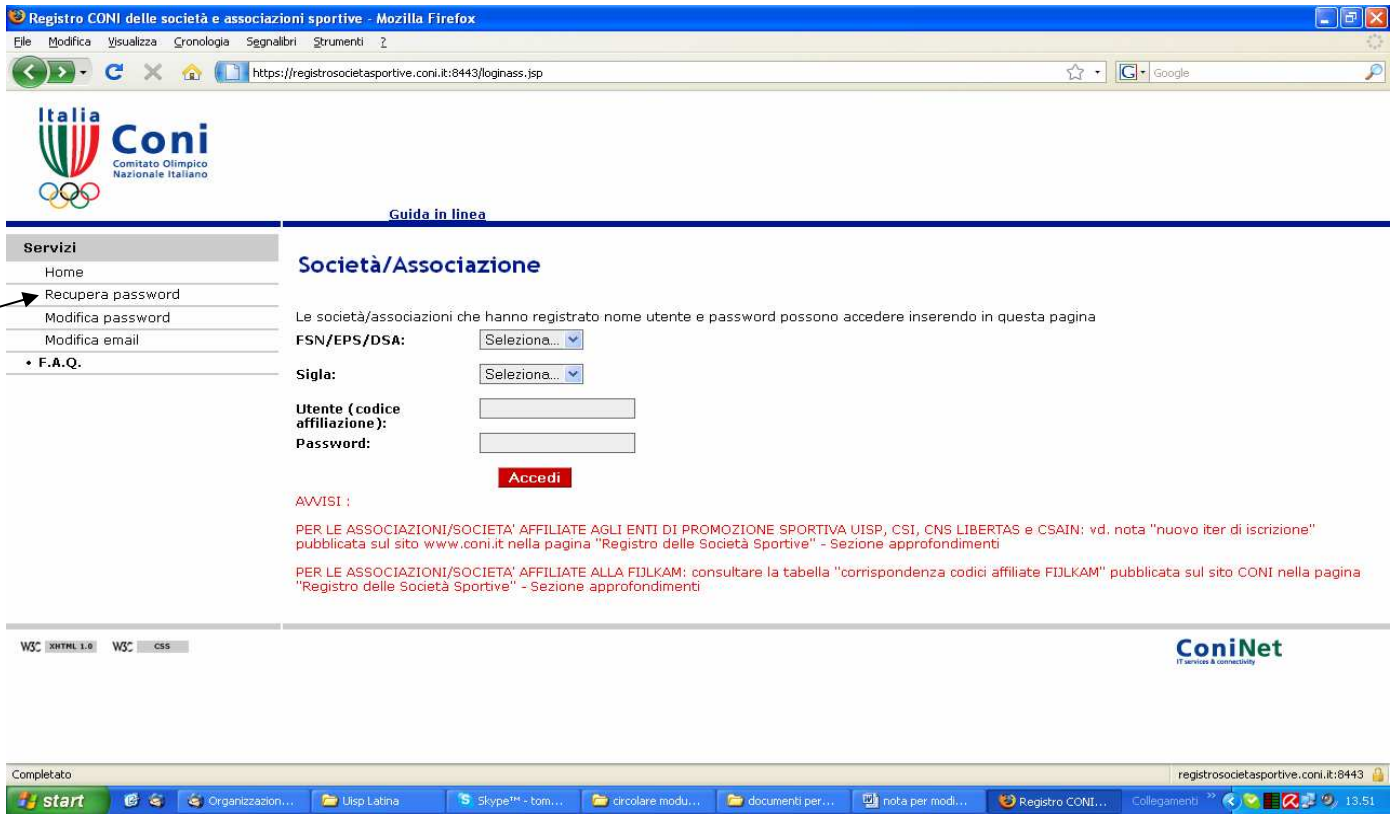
Registro CONI delle società e associazioni sportive - Mozilla Firefox

File Modifica Visualizza Cronologia Segnalibri Strumenti ?

https://registrosocietasportive.coni.it:8443/loginass.jsp

Google

Italia
Coni
Comitato Olimpico Nazionale Italiano

Guida in linea

Servizi
Home
Recupera password
Modifica password
Modifica email
• F.A.Q.

Società/Associazione

Le società/associazioni che hanno registrato nome utente e password possono accedere inserendo in questa pagina

FSN/EPS/DSA: Seleziona...

Sigla: Seleziona...

Utente (codice affiliazione):

Password:

Accedi

AVVISI :

PER LE ASSOCIAZIONI/SOCIETA' AFFILIATE AGLI ENTI DI PROMOZIONE SPORTIVA UISP, CSI, CNS LIBERTAS e CSAIN: vd. nota "nuovo iter di iscrizione" pubblicata sul sito www.coni.it nella pagina "Registro delle Società Sportive" - Sezione approfondimenti

PER LE ASSOCIAZIONI/SOCIETA' AFFILIATE ALLA FIJLKAM: consultare la tabella "corrispondenza codici affiliate FIJLKAM" pubblicata sul sito CONI nella pagina "Registro delle Società Sportive" - Sezione approfondimenti

W3C XHTML 1.0 W3C CSS

ConiNet
IT services & connectivity

Completato

registrosocietasportive.coni.it:8443

start Organizzazion... Uisp Latina Skype™ - tom... circolare modu... documenti per... nota per modi... Registro CONI... Collegamenti 13.51